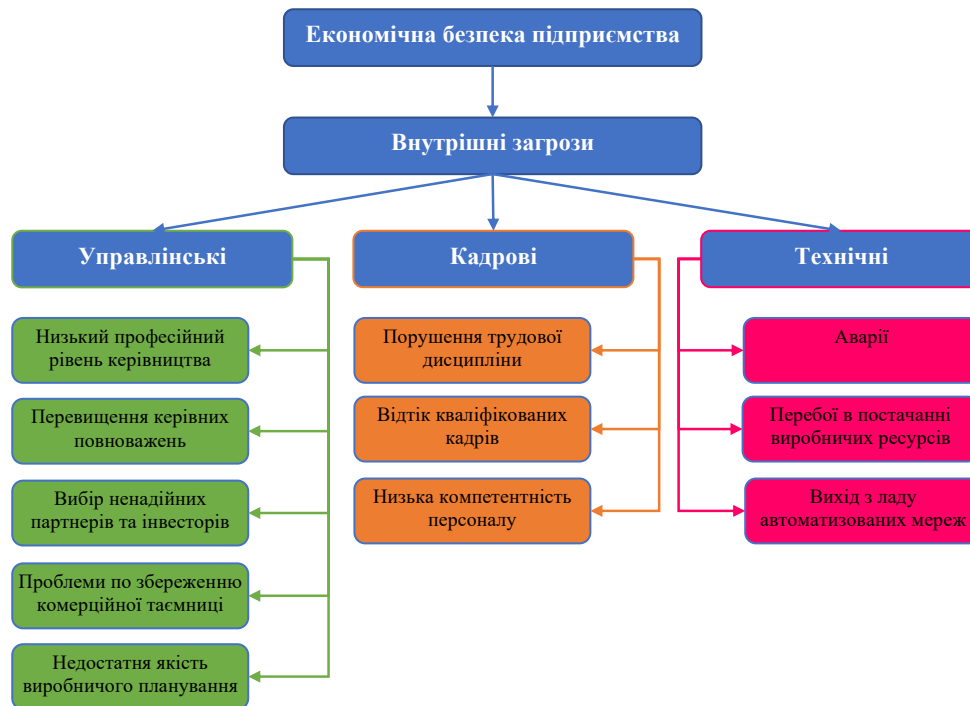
Економічна безпека підприємства

Внутрішні загрози

Управлінські

Кадрові

Технічні

Низький професійний рівень керівництва

Перевищення керівних повноважень

Вибір ненадійних партнерів та інвесторів

Проблеми по збереженню комерційної таємниці

Недостатня якість виробничого планування

Порушення трудової дисципліни

Відтік кваліфікованих кадрів

Низька компетентність персоналу

Аварії

Перебої в постачанні виробничих ресурсів

Вихід з ладу автоматизованих мереж